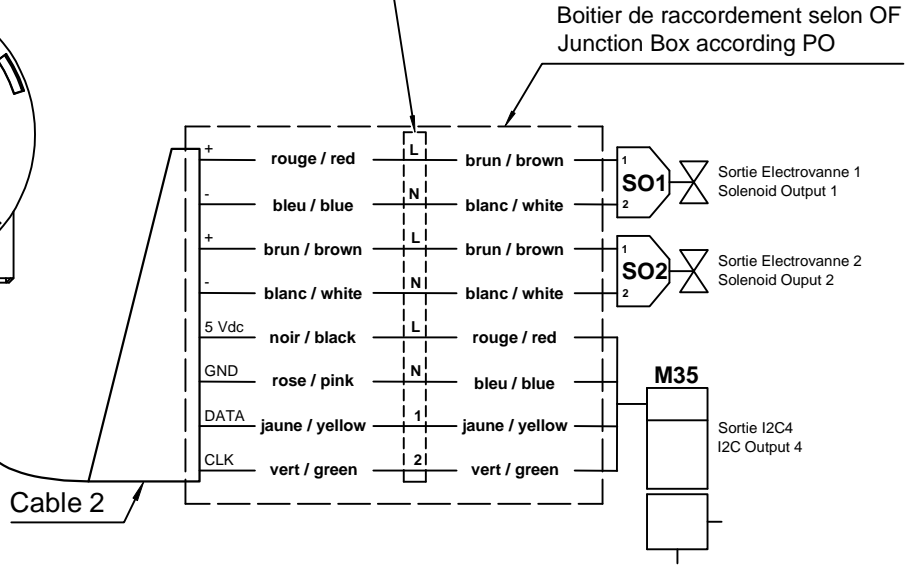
Boitier de raccordement selon OF
Junction Box according PO

+ rouge / red L brun / brown
- bleu / blue N blanc / white
+ brun / brown L brun / brown
- blanc / white N blanc / white
5 Vdc noir / black L rouge / red
GND rose / pink N bleu / blue
DATA jaune / yellow 1 jaune / yellow
CLK vert / green 2 vert / green

1 SO1 2
Sortie Electrovanne 1
Solenoid Output 1

1 SO2 2
Sortie Electrovanne 2
Solenoid Ouput 2

M35
Sortie I2C4
I2C Output 4

Cable 2